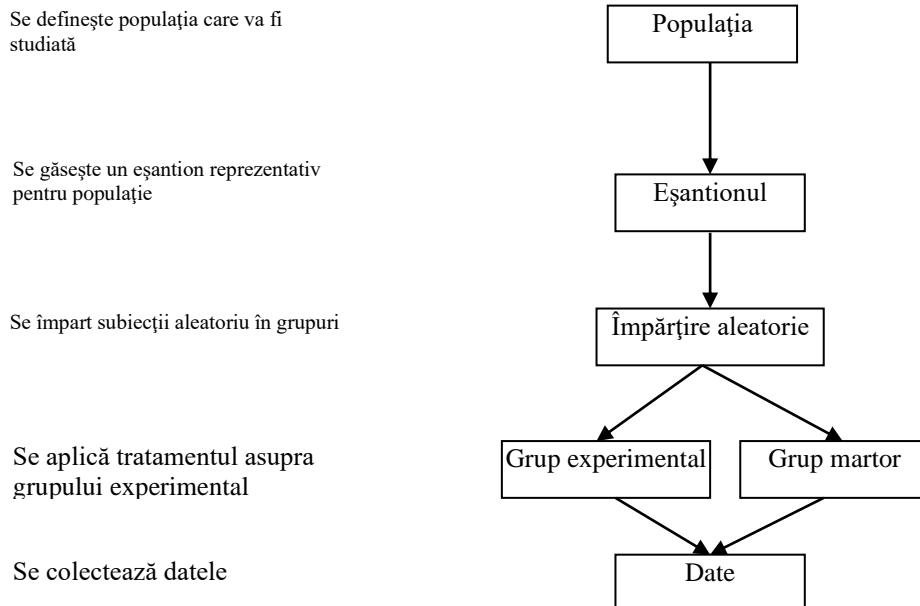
Se defineşte populaţia care va fi studiată

Populaţia

Se găseşte un eşantion reprezentativ pentru populaţie

Eşantionul

Se împart subiecţii aleatoriu în grupuri

Împărţire aleatorie

Se aplică tratamentul asupra grupului experimental

Grup experimental

Grup martor

Se colectează datele

Date